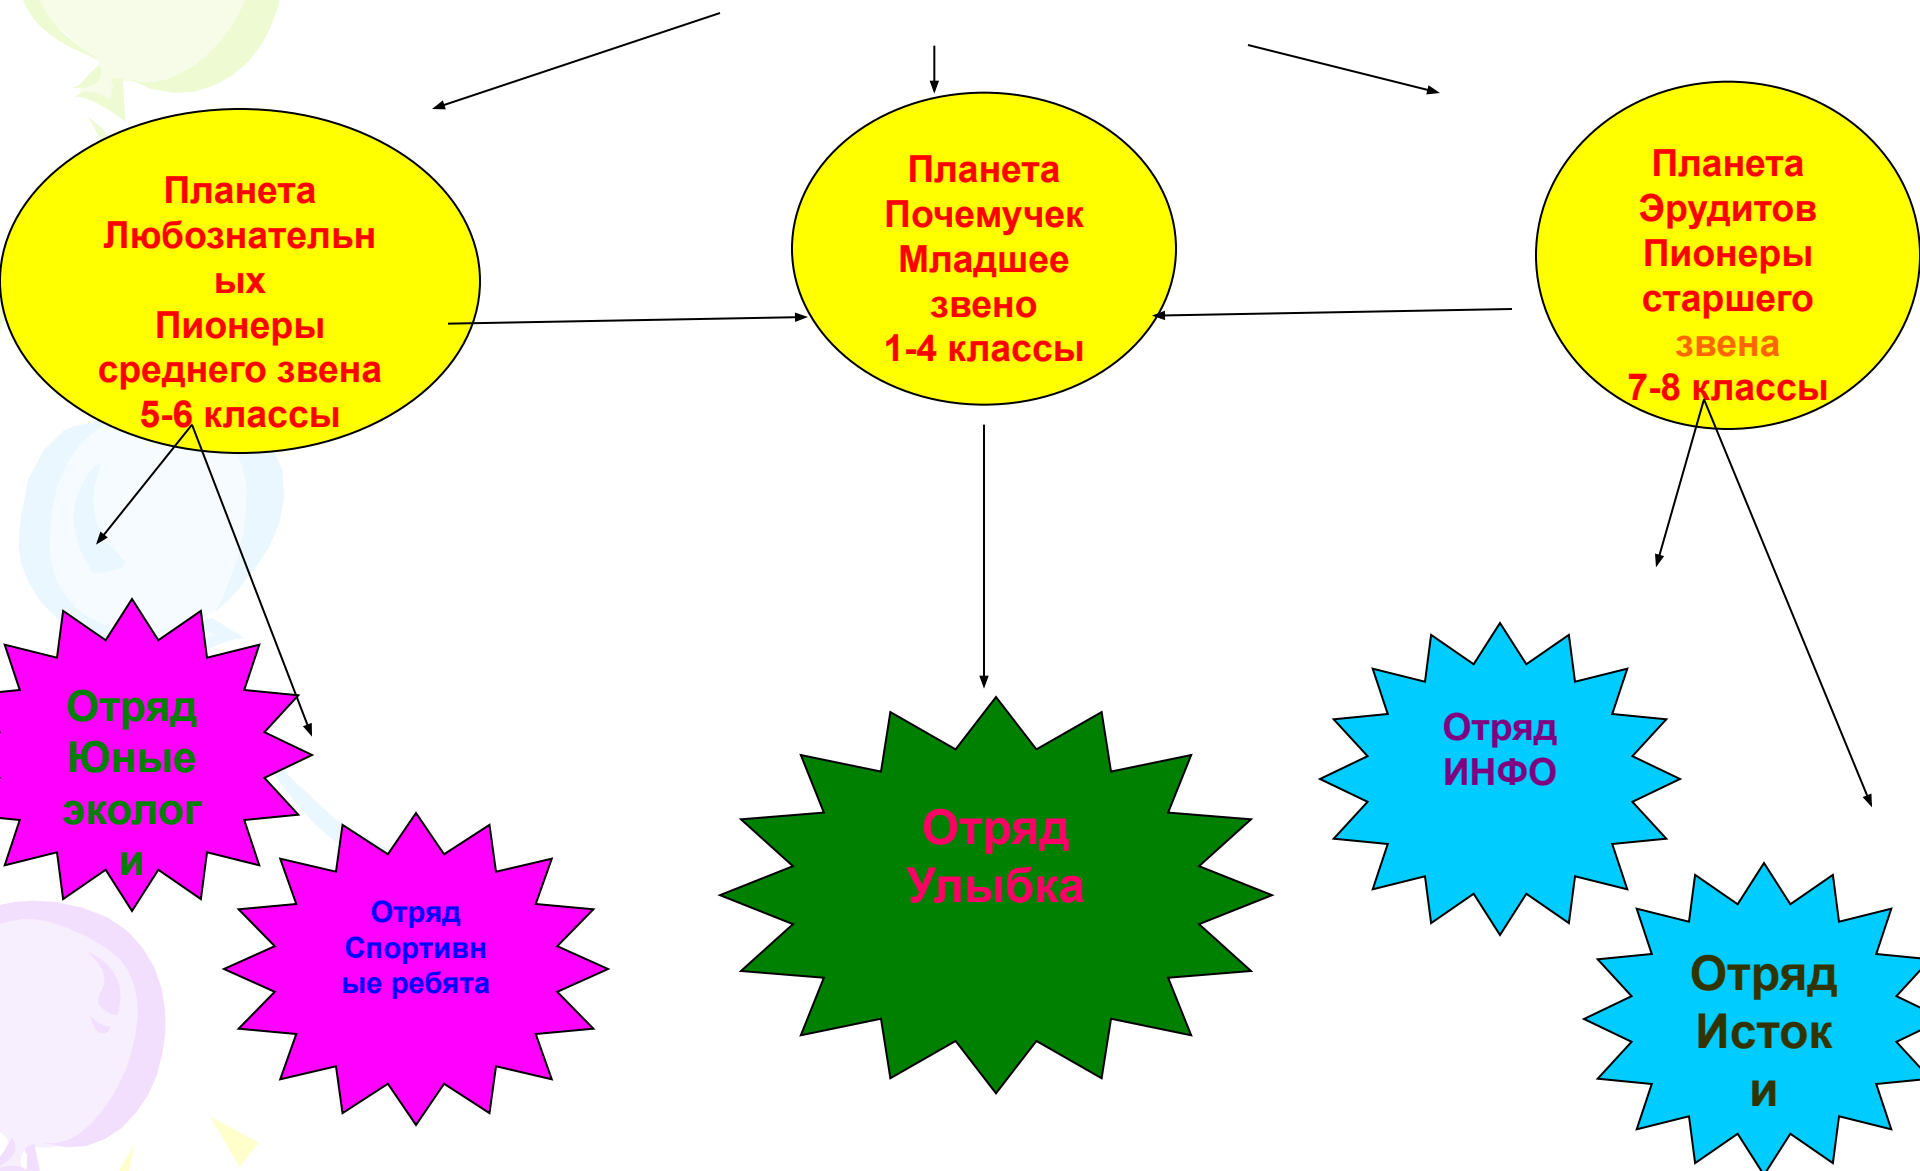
Планета Любознательных
Пионеры среднего звена
5-6 классы

Планета Почемучек
Младшее звено
1-4 классы

Планета Эрудитов
Пионеры старшего звена
7-8 классы

Отряд Юные экологи

Отряд Спортивные ребята

Отряд Улыбка

Отряд ИНФО

Отряд Истоки